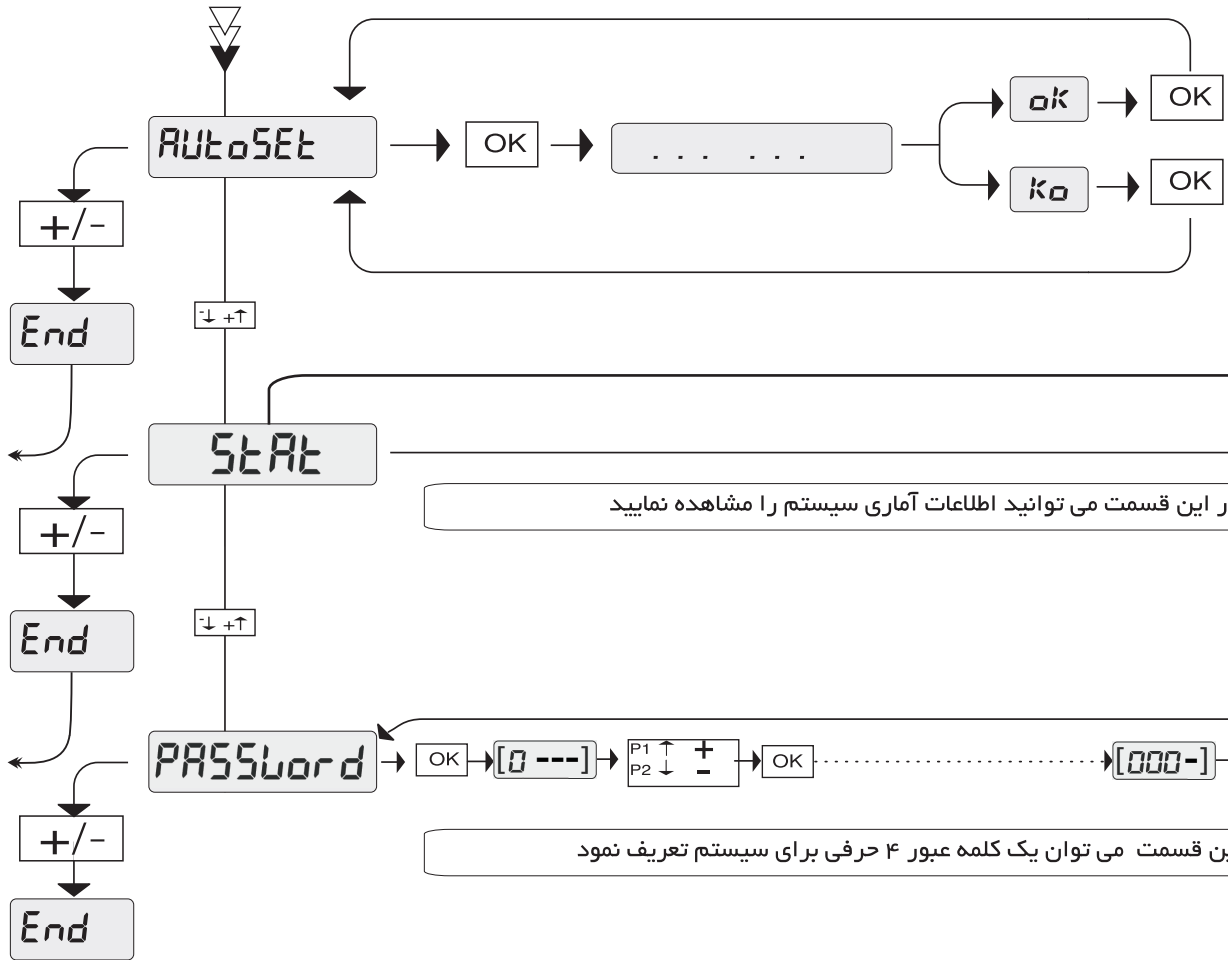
AUtoSEt
OK
. . . . . .
ok
OK
Ko
OK
+/-
End
- ↓ + ↑
StAt
ر این قسمت می توانید اطلاعات آماری سیستم را مشاهده نمایید
+/-
End
- ↓ + ↑
PASSuord
OK
[0 ---]
P1 ↑ +
P2 ↓ -
OK
[000-]
ین قسمت می توان یک کلمه عبور ۴ حرفی برای سیستم تعریف نمود
+/-
End